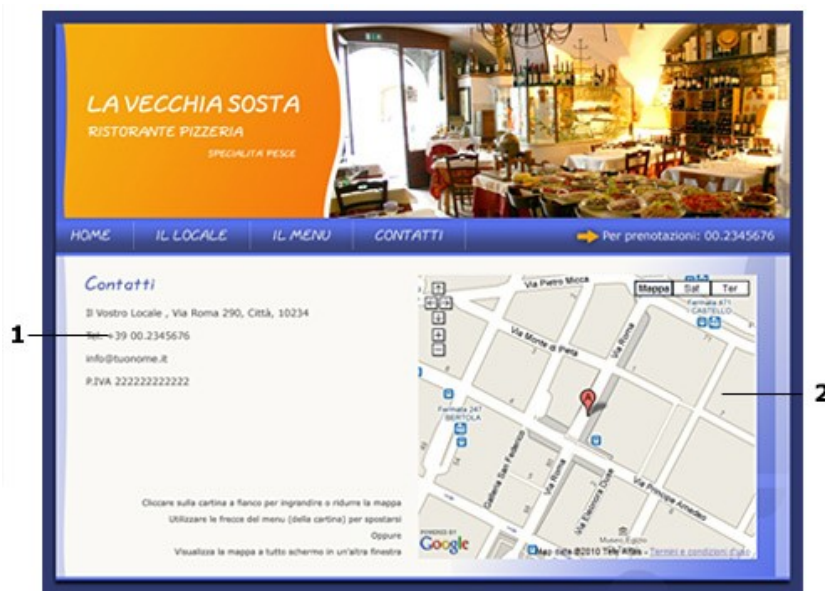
LA VECCHIA SOSTA
RISTORANTE PIZZERIA
SPECIALITA PESCE

HOME IL LOCALE IL MENU CONTATTI Per prenotazioni: 00.2345676

Contatti

Il Vostro Locale , Via Roma 290, Città, 10234

Tel. +39 00.2345676

info@tuonome.it

P.IVA 222222222222

Cliccare sulla cartina a fianco per ingrandire o ridurre la mappa
Utilizzare le frecce del menu (della cartina) per spostarsi
Oppure
Visualizza la mappa a tutto schermo in un'altra finestra

1

2

Mappa Sat Ter

Via Pietro Micca
Fermata 471 CASTELLO
Via Monte di Pietà
Via Roma
Fermata 247 BERTOLA
Galleria San Federico
Via Roma
Via Eleonora Duse
Via Principe Amedeo
Museo Egizio
POWERED BY Google
Map data ©2010 Tele Atlas - Termini e condizioni d'uso